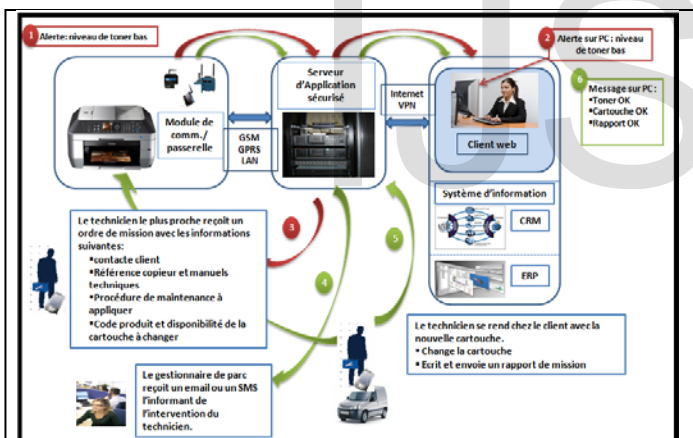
1 Alerte: niveau de toner bas

2 Alerte sur PC : niveau de toner bas

Module de comm./ passerelle

Serveur d'Application sécurisé

GSM GPRS LAN

Internet VPN

Client web

6 Message sur PC :
▪Toner OK
▪Cartouche OK
▪Rapport OK

Système d'information

CRM

ERP

3

4

5

Le technicien le plus proche reçoit un ordre de mission avec les informations suivantes:
▪contacte client
▪Référence copieur et manuels techniques
▪Procédure de maintenance à appliquer
▪Code produit et disponibilité de la cartouche à changer

Le technicien se rend chez le client avec la nouvelle cartouche.
• Change la cartouche
• Ecrit et envoie un rapport de mission

Le gestionnaire de parc reçoit un email ou un SMS l'informant de l'intervention du technicien.